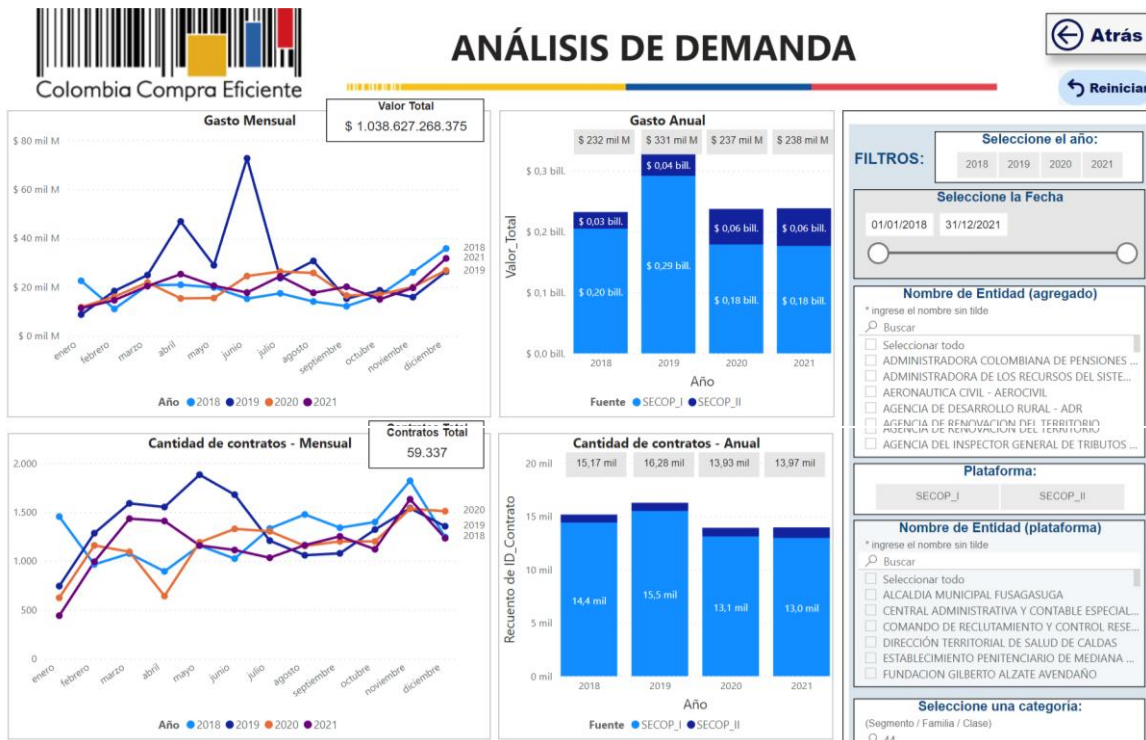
Colombia Compra Eficiente

ANÁLISIS DE DEMANDA

Atrás

Reiniciar

Gasto Mensual

Valor Total
$ 1.038.627.268.375

$ 80 mil M
$ 60 mil M
$ 40 mil M
$ 20 mil M
$ 0 mil M

2018
2021
2019

enero febrero marzo abril mayo junio julio agosto septiembre octubre noviembre diciembre

Año 2018 2019 2020 2021

Gasto Anual

$ 232 mil M | $ 331 mil M | $ 237 mil M | $ 238 mil M

$ 0,3 bill.
$ 0,2 bill.
$ 0,1 bill.
$ 0,0 bill.

Valor_Total

$ 0,03 bill.
$ 0,20 bill.
$ 0,04 bill.
$ 0,29 bill.
$ 0,06 bill.
$ 0,18 bill.
$ 0,06 bill.
$ 0,18 bill.

2018 2019 2020 2021
Año

Fuente SECOP_I SECOP_II

FILTROS:

Seleccione el año:
2018 2019 2020 2021

Seleccione la Fecha
01/01/2018 31/12/2021

Nombre de Entidad (agregado)
* ingrese el nombre sin tilde
Buscar
Seleccionar todo
ADMINISTRADORA COLOMBIANA DE PENSIONES ...
ADMINISTRADORA DE LOS RECURSOS DEL SISTE...
AERONAUTICA CIVIL - AEROCIVIL
AGENCIA DE DESARROLLO RURAL - ADR
AGENCIA DE RENOVACION DEL TERRITORIO
AGENCIA DEL INSPECTOR GENERAL DE TRIBUTOS ...

Plataforma:
SECOP_I SECOP_II

Nombre de Entidad (plataforma)
* ingrese el nombre sin tilde
Buscar
Seleccionar todo
ALCALDIA MUNICIPAL FUSAGASUGA
CENTRAL ADMINISTRATIVA Y CONTABLE ESPECIAL...
COMANDO DE RECLUTAMIENTO Y CONTROL RESE...
DIRECCIÓN TERRITORIAL DE SALUD DE CALDAS
ESTABLECIMIENTO PENITENCIARIO DE MEDIANA ...
FUNDACION GILBERTO ALZATE AVENDAÑO

Seleccione una categoría:
(Segmento / Familia / Clase)

Cantidad de contratos - Mensual

Contratos Total
59.337

2.000
1.500
1.000
500
0

2020
2019
2018

enero febrero marzo abril mayo junio julio agosto septiembre octubre noviembre diciembre

Año 2018 2019 2020 2021

Cantidad de contratos - Anual

15,17 mil | 16,28 mil | 13,93 mil | 13,97 mil

20 mil
15 mil
10 mil
5 mil
0 mil

Recuento de ID_Contrato

14,4 mil
15,5 mil
13,1 mil
13,0 mil

2018 2019 2020 2021
Año

Fuente SECOP_I SECOP_II